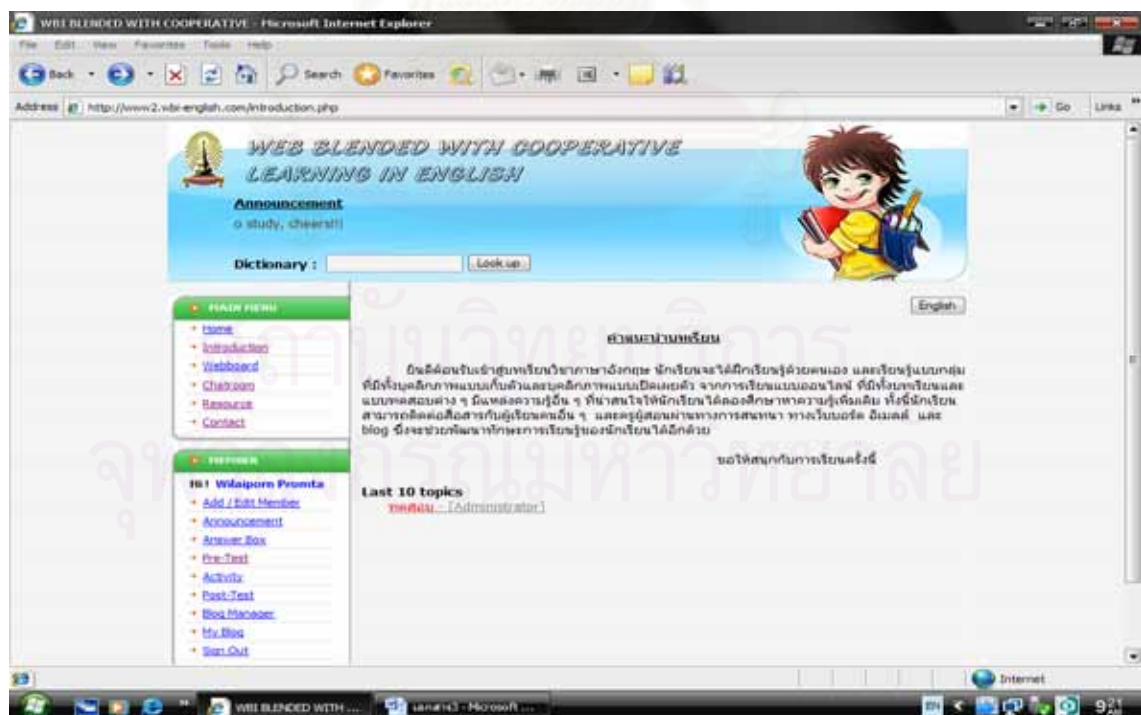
WBI BLENDED WITH COOPERATIVE - Microsoft Internet Explorer

File Edit View Favorites Tools Help

Back Search Favorites

Address http://www2.wbi-english.com/introduction.php Go Links

WEB BLENDED WITH COOPERATIVE LEARNING IN ENGLISH

Announcement

o study, cheers!!!

Dictionary : Look up

MAIN MENU

Home
Introduction
Webboard
Chatroom
Resource
Contact

MEMBER

Hi! Wilaiporn Promta
Add / Edit Member
Announcement
Answer Box
Pre-Test
Activity
Post-Test
Blog Manager
My Blog
Sign Out

English

คำแนะนำบทเรียน

ยินดีต้อนรับเข้าสู่บทเรียนวิชาภาษาอังกฤษ นักเรียนจะได้มีการเรียนรู้ด้วยตนเอง และเรียนรู้แบบกลุ่ม ที่มีทั้งบุคลิกภาพแบบเก็บตัวและบุคลิกภาพแบบเปิดเผยตัว จากการเรียนแบบออนไลน์ ที่มีทั้งบทเรียนและแบบทดสอบต่าง ๆ มีแหล่งความรู้อื่น ๆ ที่น่าสนใจให้นักเรียนได้ลองศึกษาหาความรู้เพิ่มเติม ทั้งนี้นักเรียนสามารถติดต่อสื่อสารกับผู้เรียนคนอื่น ๆ และครูผู้สอนผ่านทางการสนทนา ทางเว็บบอร์ด อีเมลล์ และ blog ซึ่งจะช่วยพัฒนาทักษะการเรียนรู้ของนักเรียนได้อีกด้วย

ขอให้สนุกกับการเรียนครั้งนี้

Last 10 topics
ทดสอบ - [Administrator]

Internet

WBI BLENDED WITH ... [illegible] - Microsoft ... EN 9:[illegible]